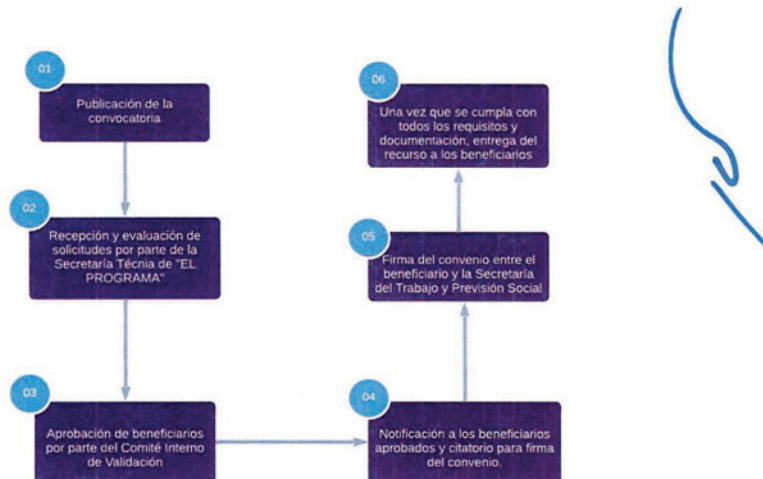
01
Publicación de la convocatoria

02
Recepción y evaluación de solicitudes por parte de la Secretaría Técnia de "EL PROGRAMA"

03
Aprobación de beneficiarios por parte del Comité Interno de Validación

04
Notificación a los beneficiarios aprobados y citatorio para firma del convenio.

05
Firma del convenio entre el beneficiario y la Secretaría del Trabajo y Previsión Social

06
Una vez que se cumpla con todos los requisitos y documentación, entrega del recurso a los beneficiarios